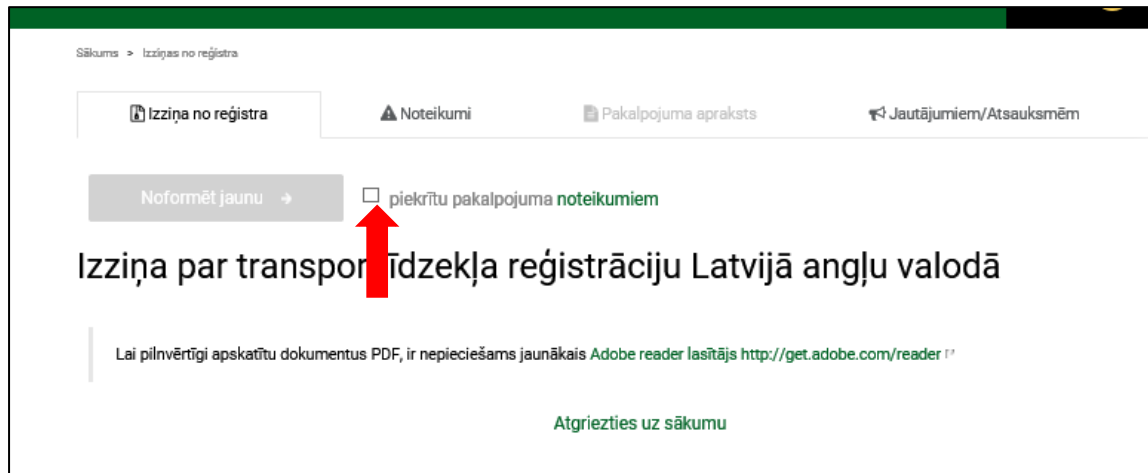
Sākums > Izziņas no reģistra

Izziņa no reģistra

Noteikumi

Pakalpojuma apraksts

Jautājumiem/Atsauksmēm

Noformēt jaunu →

piekrītu pakalpojuma noteikumiem

Izziņa par transpor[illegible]līdzekļa reģistrāciju Latvijā angļu valodā

Lai pilnvērtīgi apskatītu dokumentus PDF, ir nepieciešams jaunākais Adobe reader lasītājs http://get.adobe.com/reader

Atgriezties uz sākumu